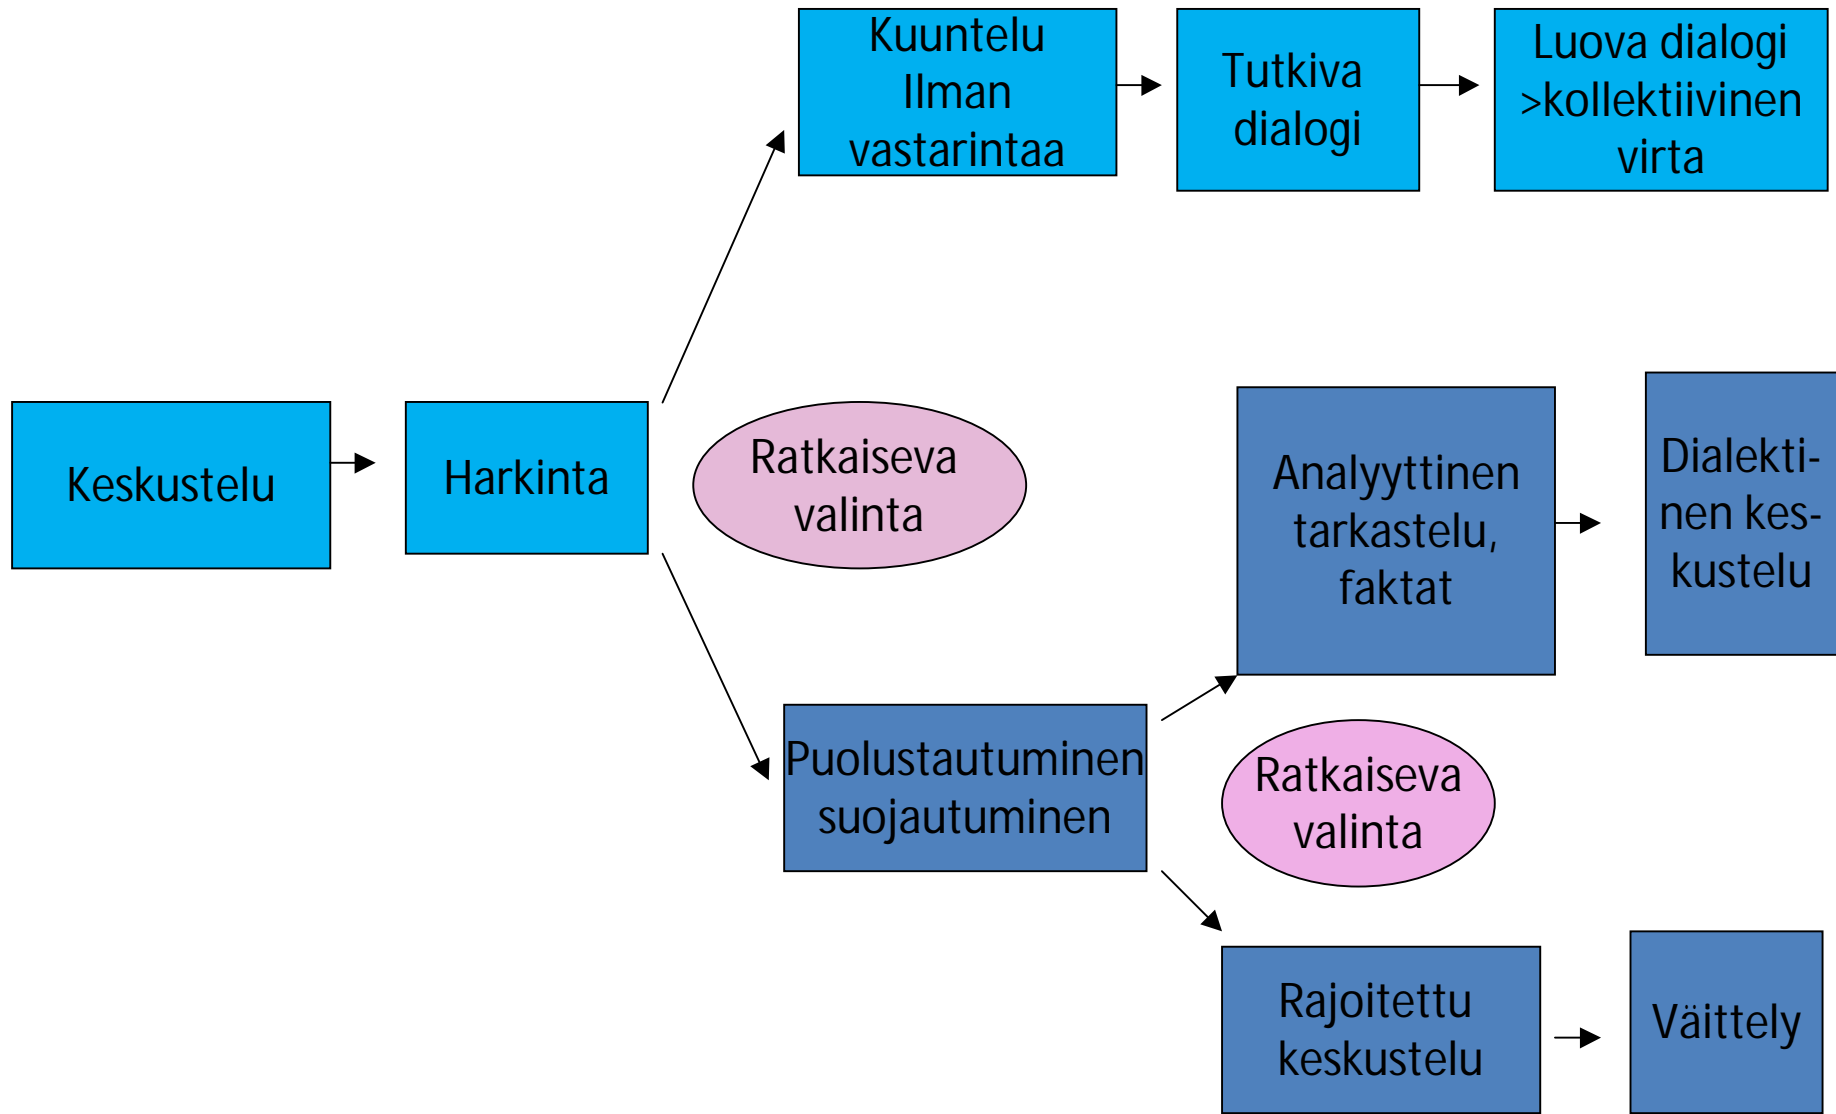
Kuuntelu Ilman vastarintaa

Tutkiva dialogi

Luova dialogi >kollektiivinen virta

Keskustelu

Harkinta

Ratkaiseva valinta

Analyyttinen tarkastelu, faktat

Dialekti-nen kes-kustelu

Puolustautuminen suojautuminen

Ratkaiseva valinta

Rajoitettu keskustelu

Väittely